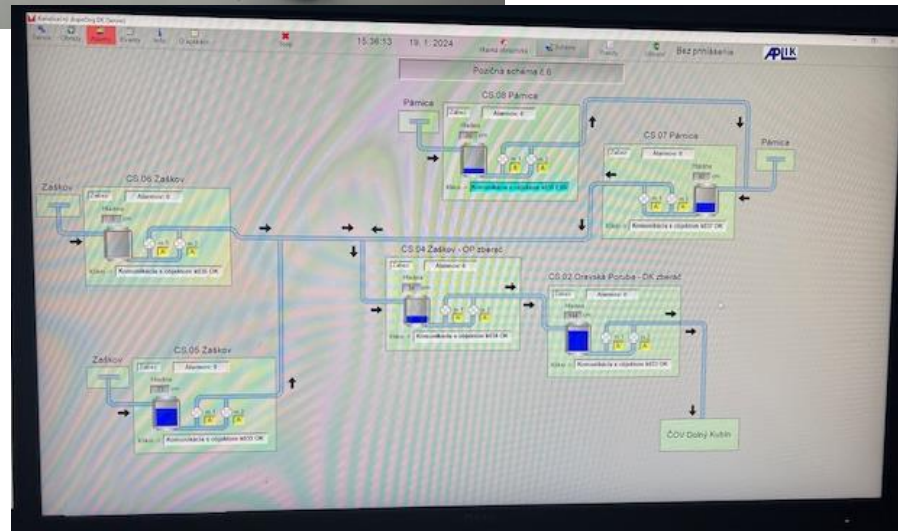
15:36:13 19. 1. 2024

Bez prihlásenia

APLIK

Pozičná schéma č.6

Pámica

CS.08 Pámica

Komunikácia s objektom MOS OK

CS.07 Pámica

Pámica

Komunikácia s objektom MOS OK

Zaškov

CS.06 Zaškov

Komunikácia s objektom MOS OK

CS.04 Zaškov - OP zberač

Komunikácia s objektom MOS OK

CS.02 Oravská Poruba - DK zberač

Komunikácia s objektom MOS OK

Zaškov

CS.05 Zaškov

Komunikácia s objektom MOS OK

ČOV Dolný Kubín